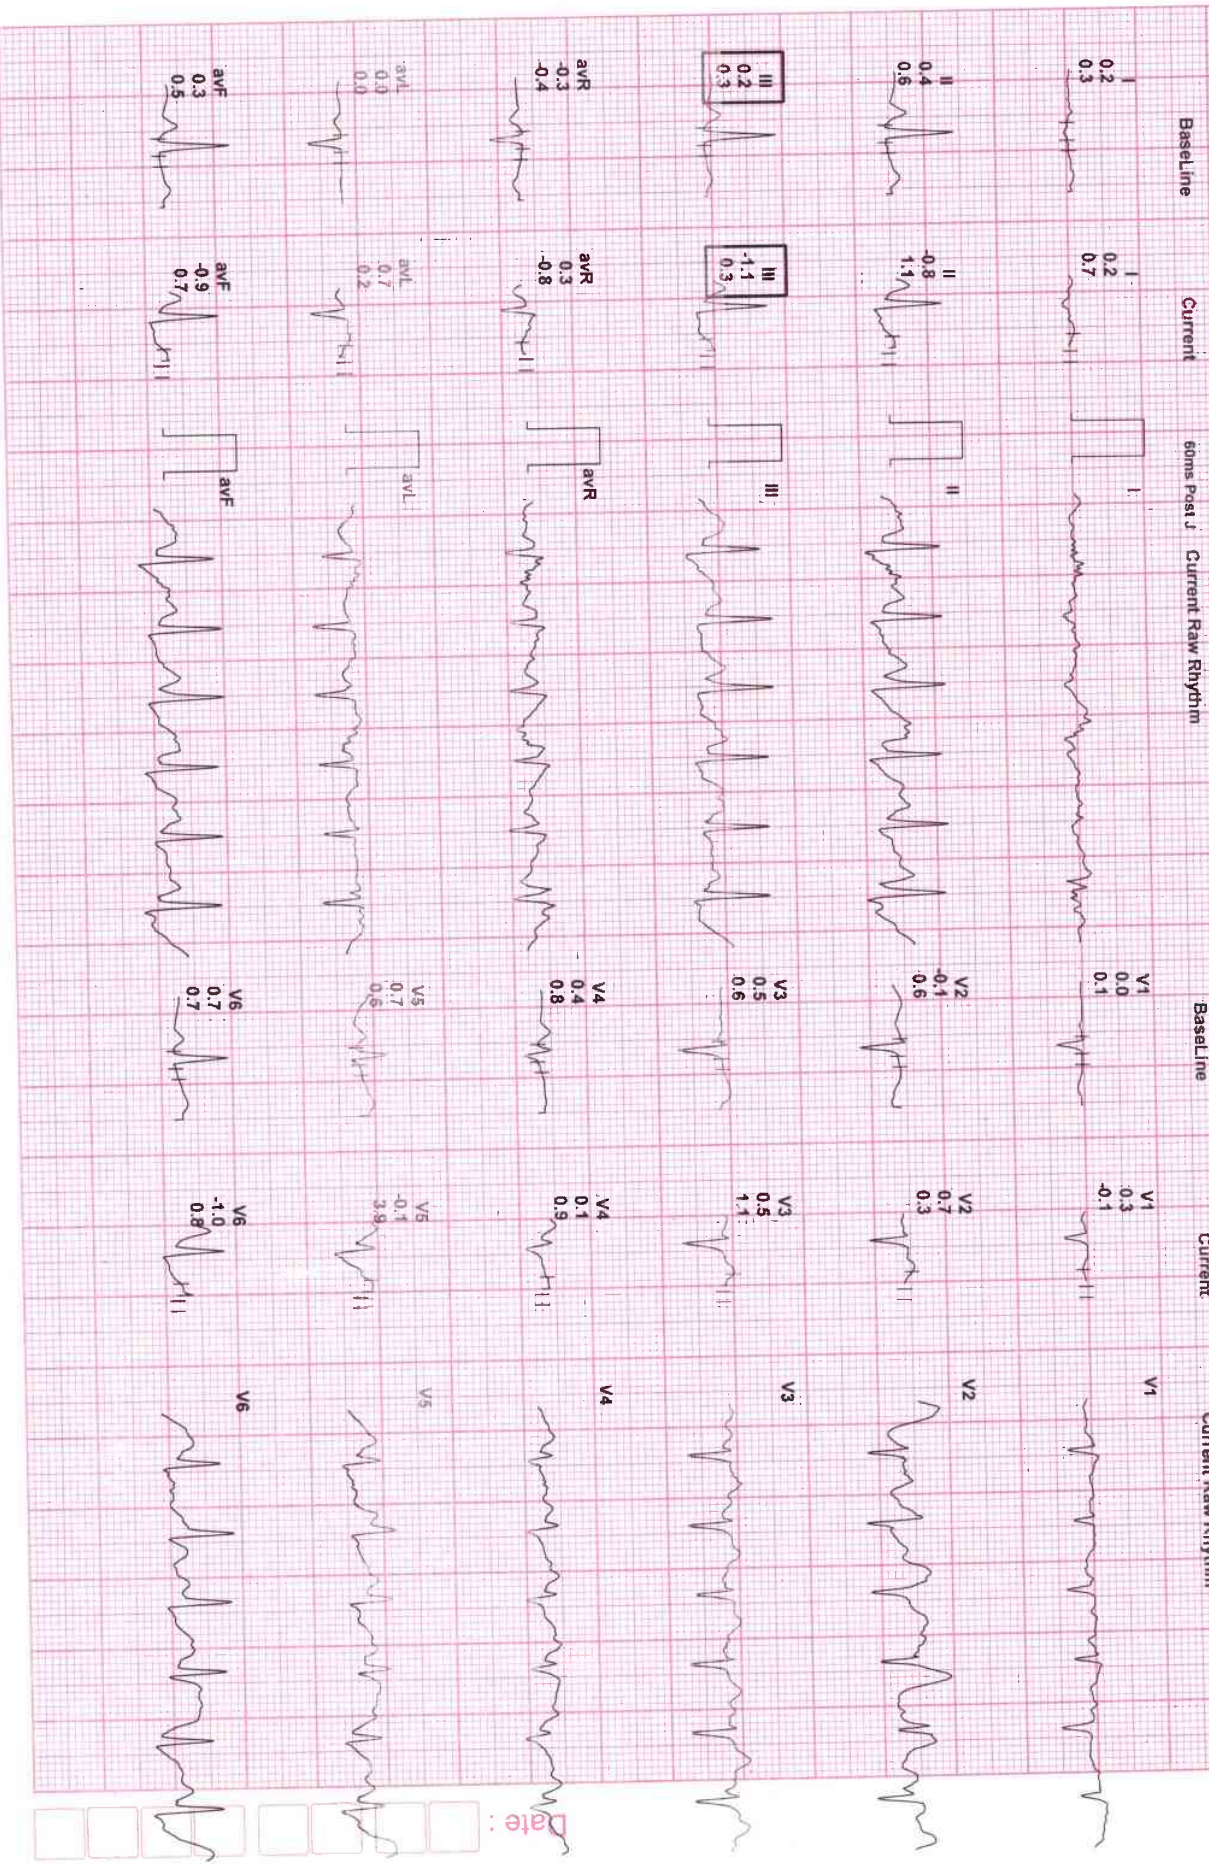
BaseLine
I
0.2
0.3

II
0.4
0.6

III
0.2
0.3

avR
-0.3
-0.4

avL
0.0
0.0

avF
0.3
0.5

Current
I
0.2
0.7

II
-0.8
1.1

III
-1.1
0.3

avR
0.3
-0.8

avL
0.7
0.2

avF
-0.9
0.7

60ms Post J
Current Raw Rhythm

I
II
III
avR
avL
avF

BaseLine
V1
0.0
0.1

V2
-0.1
0.6

V3
0.5
0.6

V4
0.4
0.8

V5
0.7
0.6

V6
0.7
0.7

Current
V1
0.3
-0.1

V2
0.7
0.3

V3
0.5
1.1

V4
0.1
0.9

V5
-0.1
3.9

V6
-1.0
0.8

Current Raw Rhythm
V1
V2
V3
V4
V5
V6

Date :